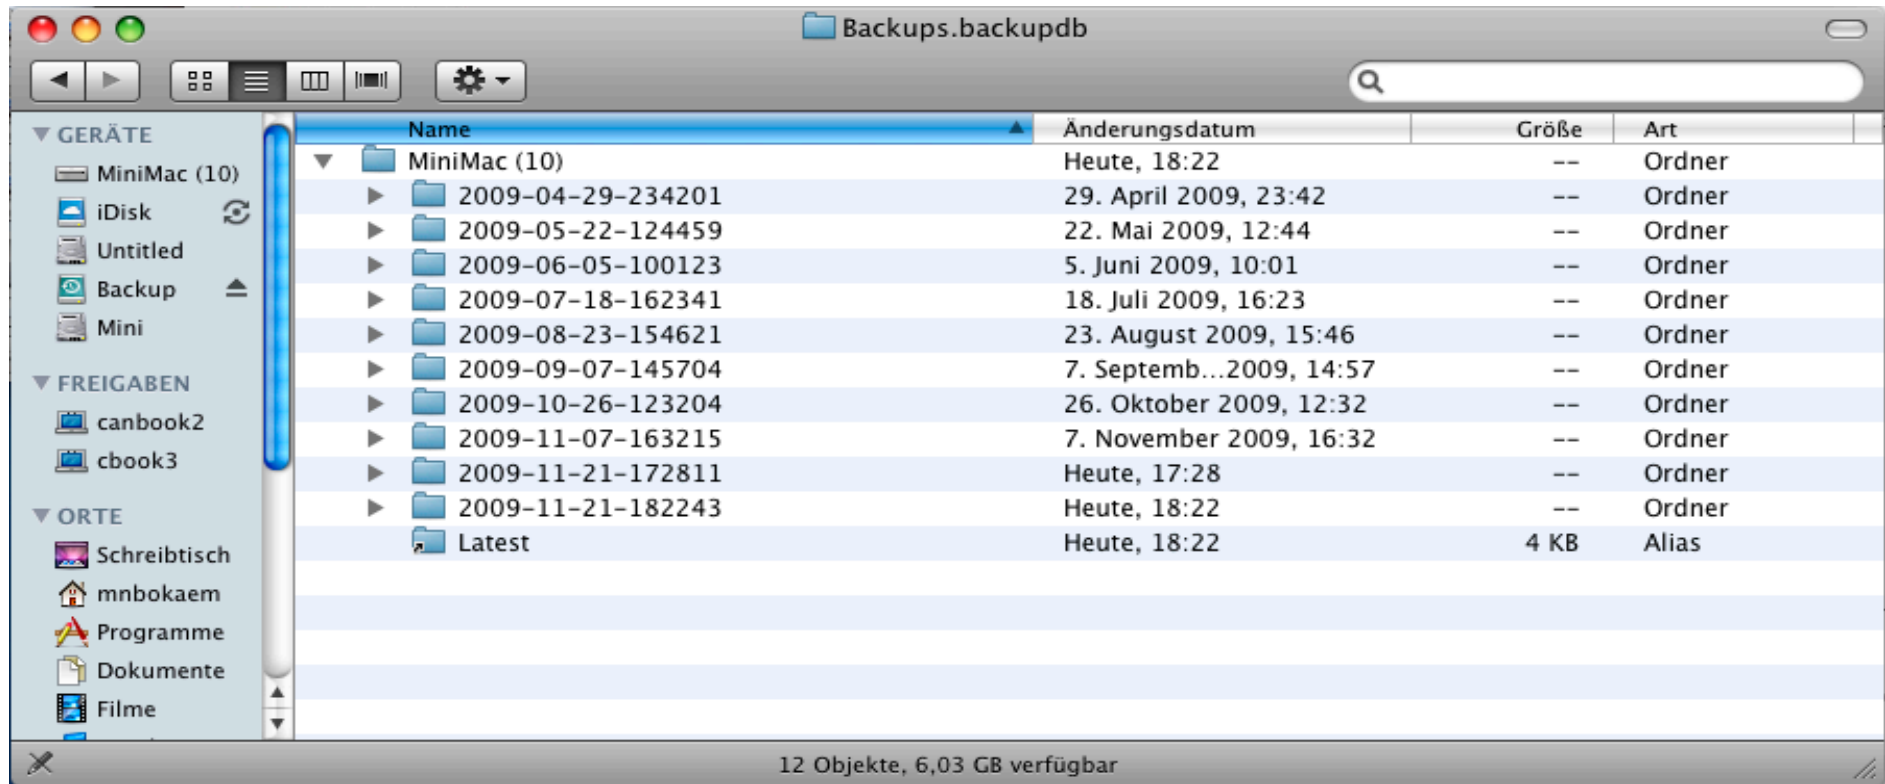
Backups.backupdb

GERÄTE
MiniMac (10)
iDisk
Untitled
Backup
Mini

FREIGABEN
canbook2
cbook3

ORTE
Schreibtisch
mnbokaem
Programme
Dokumente
Filme

| Name | Änderungsdatum | Größe | Art |
|---|---|---|---|
| MiniMac (10) | Heute, 18:22 | -- | Ordner |
| 2009-04-29-234201 | 29. April 2009, 23:42 | -- | Ordner |
| 2009-05-22-124459 | 22. Mai 2009, 12:44 | -- | Ordner |
| 2009-06-05-100123 | 5. Juni 2009, 10:01 | -- | Ordner |
| 2009-07-18-162341 | 18. Juli 2009, 16:23 | -- | Ordner |
| 2009-08-23-154621 | 23. August 2009, 15:46 | -- | Ordner |
| 2009-09-07-145704 | 7. Septemb...2009, 14:57 | -- | Ordner |
| 2009-10-26-123204 | 26. Oktober 2009, 12:32 | -- | Ordner |
| 2009-11-07-163215 | 7. November 2009, 16:32 | -- | Ordner |
| 2009-11-21-172811 | Heute, 17:28 | -- | Ordner |
| 2009-11-21-182243 | Heute, 18:22 | -- | Ordner |
| Latest | Heute, 18:22 | 4 KB | Alias |

12 Objekte, 6,03 GB verfügbar